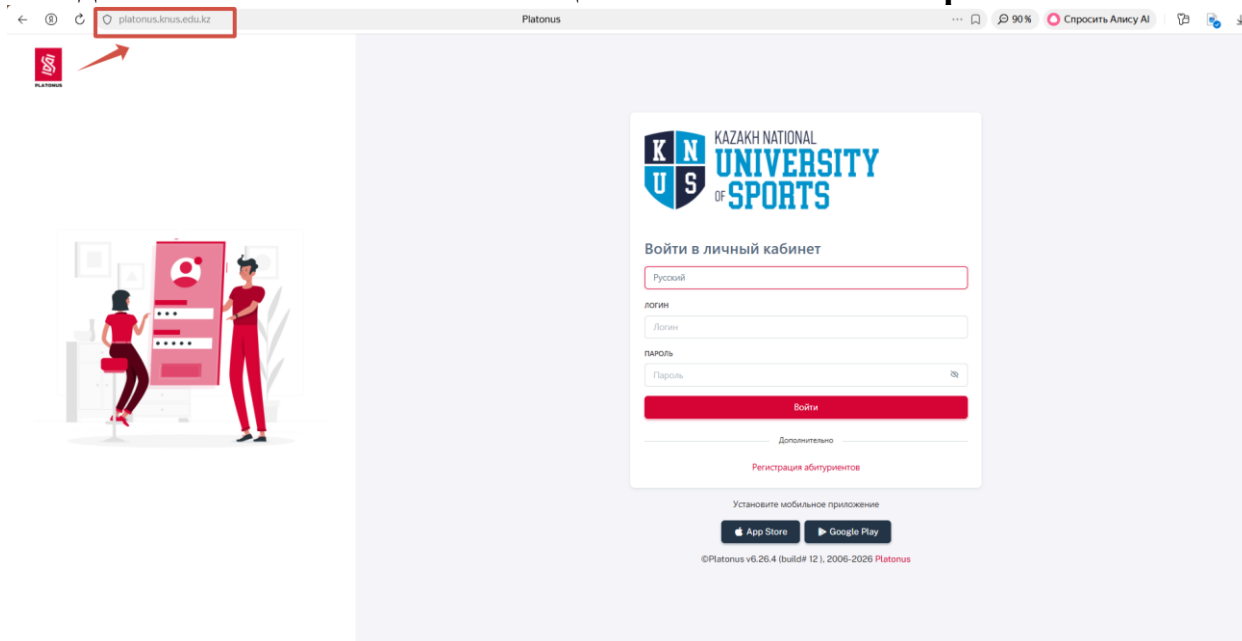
platonus.knus.edu.kz

Platonus

90 %

Спросить Алису AI

PLATONUS

K N U S

KAZAKH NATIONAL UNIVERSITY OF SPORTS

Войти в личный кабинет

Русский

ЛОГИН

Логин

ПАРОЛЬ

Пароль

Войти

Дополнительно

Регистрация абитуриентов

Установите мобильное приложение

App Store

Google Play

©Platonus v6.26.4 (build# 12 ), 2006-2026 Platonus